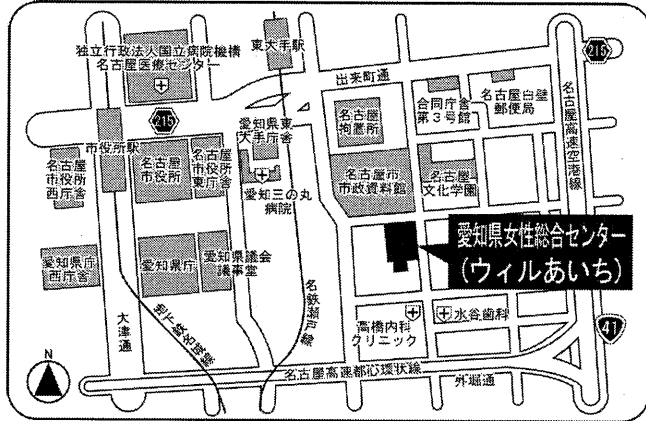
独立行政法人国立病院機構
名古屋医療センター

東大手駅

215

出来町通

名古屋簡易裁判所

合同庁舎第3号館

名古屋白壁郵便局

名古屋高速空港線

215

市役所駅

愛知県東大手庁舎

名古屋市役所西庁舎

名古屋市役所

名古屋市役所東庁舎

愛知三の丸病院

名古屋市政資料館

名古屋文化学園

愛知県女性総合センター
(ウィルあいち)

愛知県庁西庁舎

愛知県庁

愛知県議会議事堂

名鉄瀬戸線

大津通

新出来町線

高橋内科クリニック

水谷歯科

41

N

名古屋高速都心環状線

外堀通